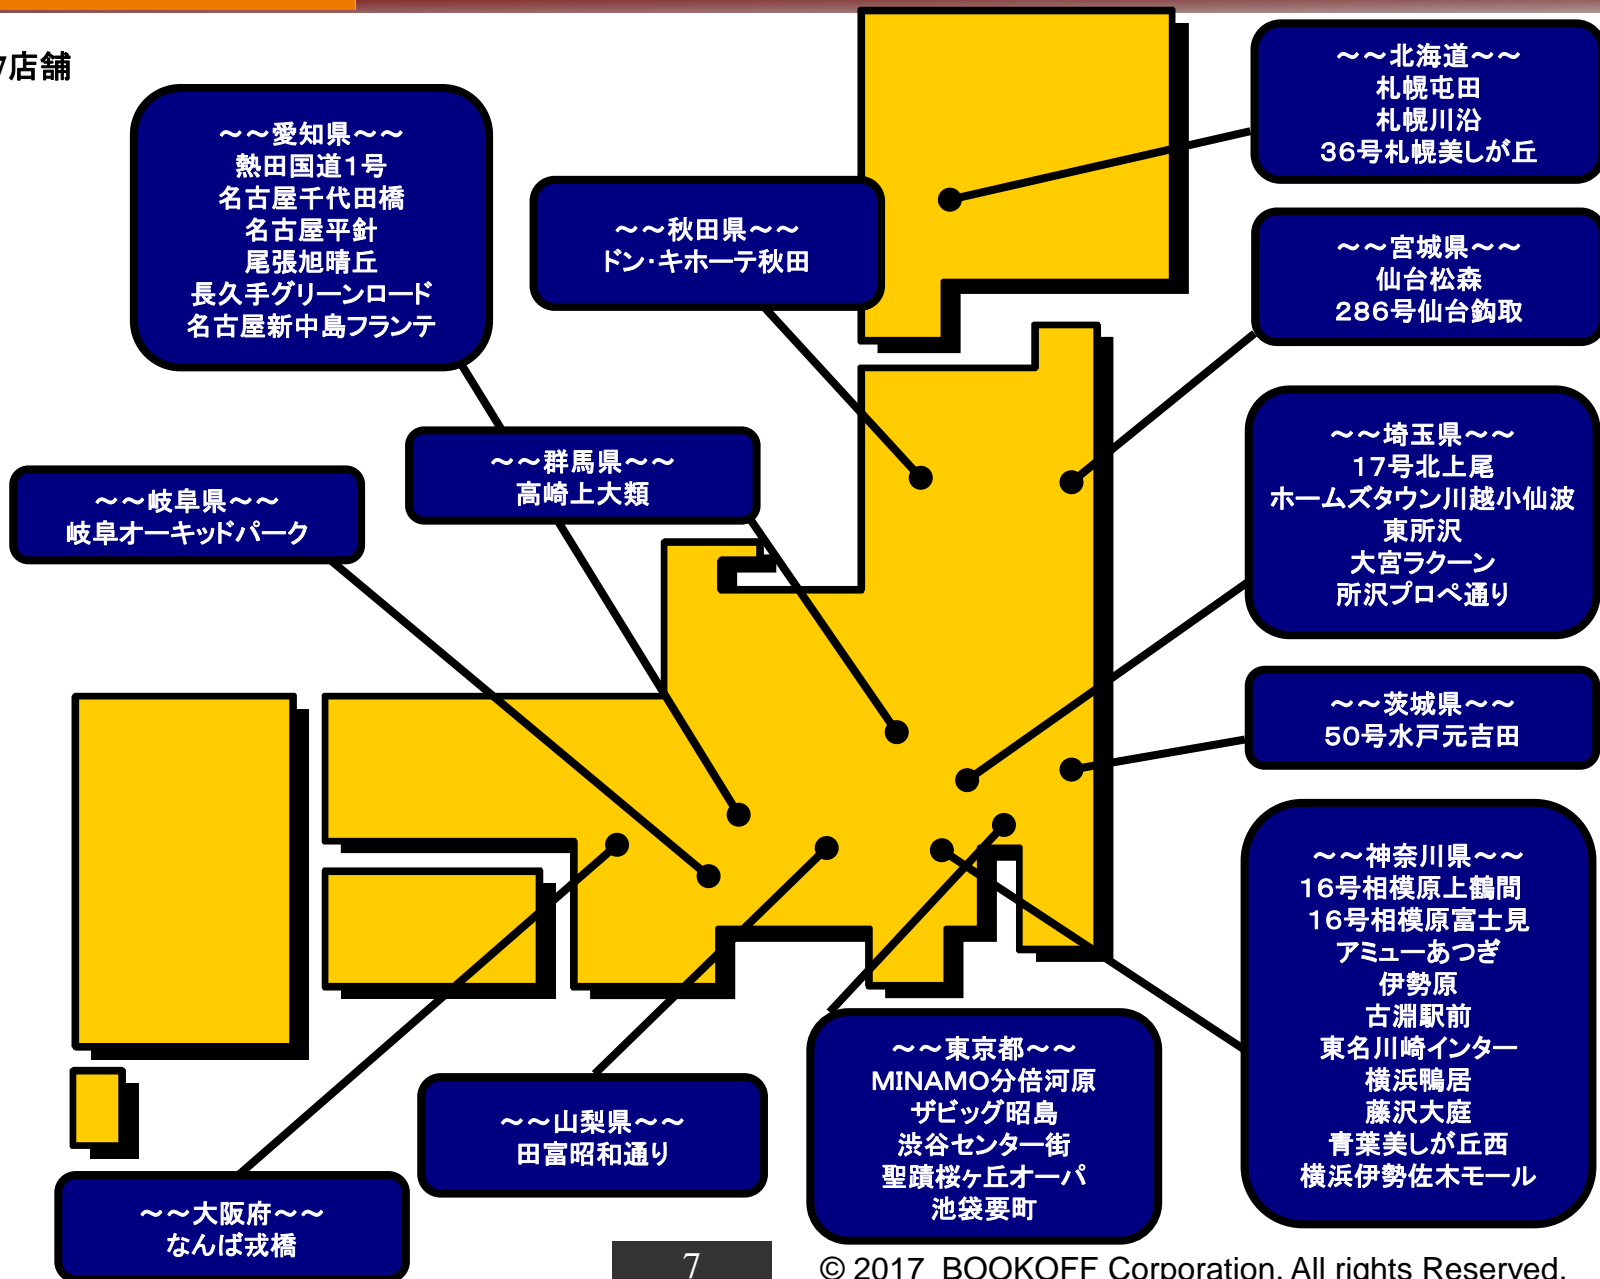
ァ店舗

～～愛知県～～
熱田国道1号
名古屋千代田橋
名古屋平針
尾張旭晴丘
長久手グリーンロード
名古屋新中島フランテ

～～秋田県～～
ドン･キホーテ秋田

～～北海道～～
札幌屯田
札幌川沿
36号札幌美しが丘

～～宮城県～～
仙台松森
286号仙台鈎取

～～埼玉県～～
17号北上尾
ホームズタウン川越小仙波
東所沢
大宮ラクーン
所沢プロペ通り

～～群馬県～～
高崎上大類

～～岐阜県～～
岐阜オーキッドパーク

～～茨城県～～
50号水戸元吉田

～～神奈川県～～
16号相模原上鶴間
16号相模原富士見
アミューあつぎ
伊勢原
古淵駅前
東名川崎インター
横浜鴨居
藤沢大庭
青葉美しが丘西
横浜伊勢佐木モール

～～東京都～～
MINAMO分倍河原
ザビッグ昭島
渋谷センター街
聖蹟桜ヶ丘オーパ
池袋要町

～～山梨県～～
田富昭和通り

～～大阪府～～
なんば戎橋

7

© 2017 BOOKOFF Corporation. All rights Reserved.